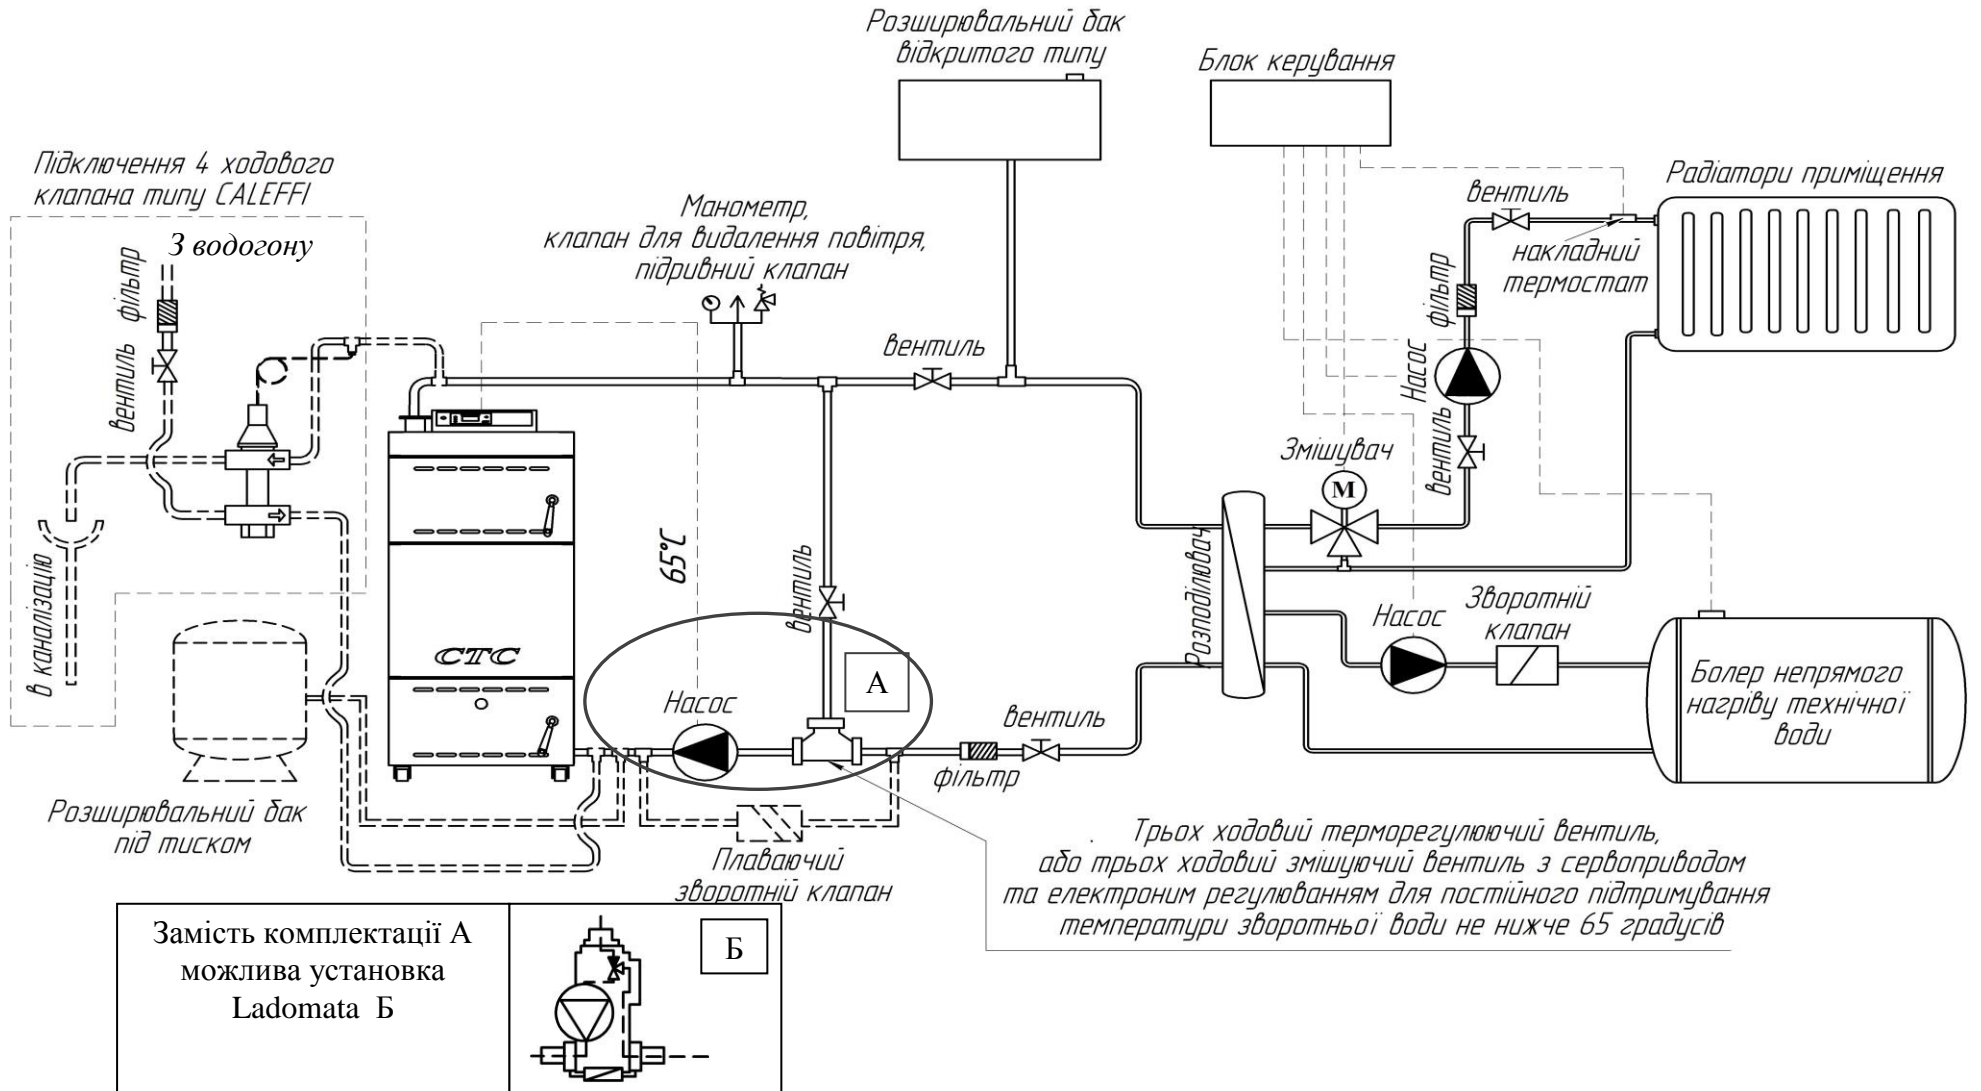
Розширювальний бак відкритого типу

Блок керування

Підключення 4 ходового клапана типу CALEFFI

З водогону

фільтр

вентиль

Манометр, клапан для видалення повітря, підривний клапан

вентиль

Радіатори приміщення

вентиль

накладний термостат

фільтр

Насос

вентиль

Змішувач

M

в каналізацію

65°C

вентиль

Розподілювач

Насос

Зворотній клапан

CTC

A

Насос

вентиль

Болер непрямого нагріву технічної води

фільтр

Розширювальний бак під тиском

Плаваючий зворотній клапан

Трьох ходовий терморегулюючий вентиль, або трьох ходовий змішуючий вентиль з сервоприводом та електроним регулюванням для постійного підтримування температури зворотньої води не нижче 65 градусів

| Замість комплектації А можлива установка Ladomata Б | Б |
|---|---|